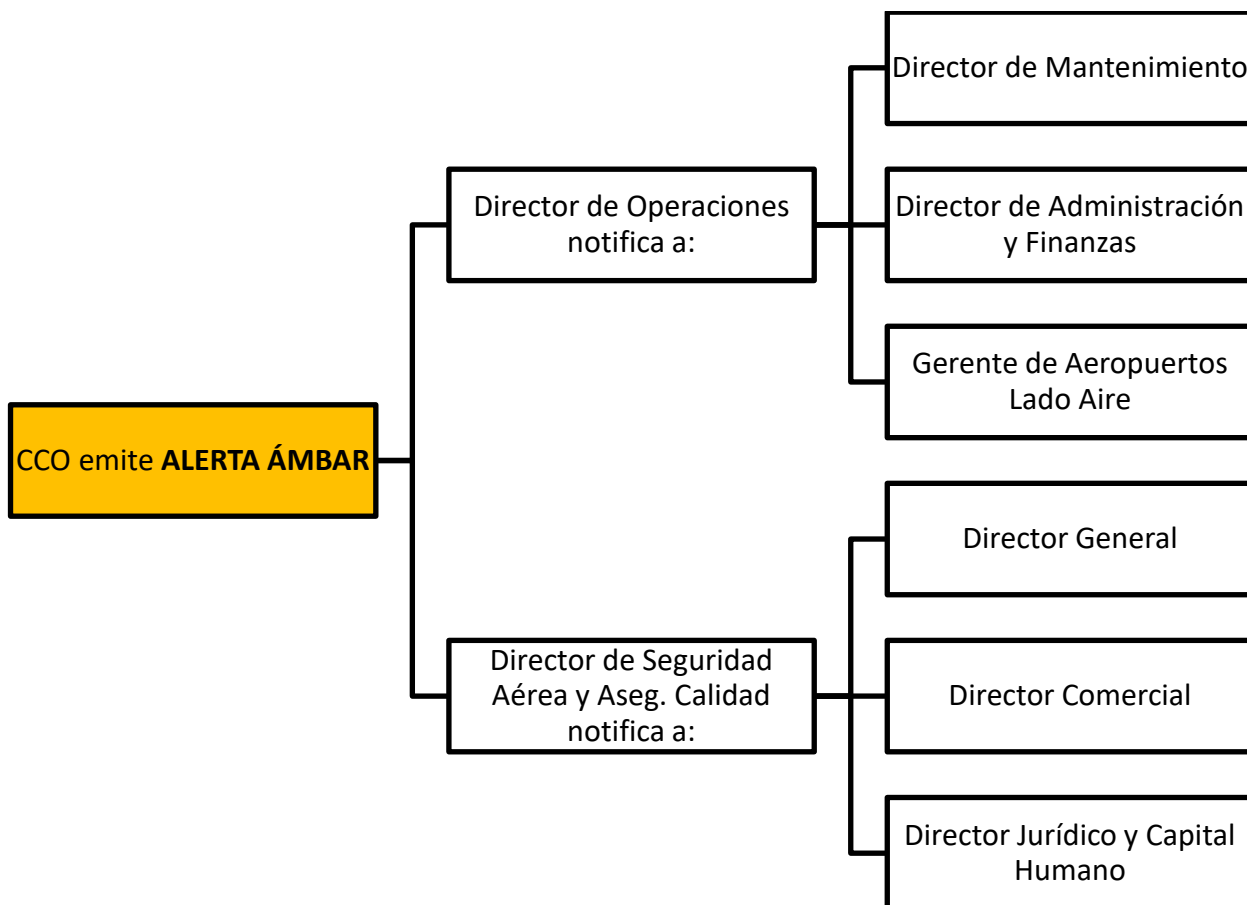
CCO emite **ALERTA ÁMBAR**

Director de Operaciones notifica a:

Director de Mantenimiento

Director de Administración y Finanzas

Gerente de Aeropuertos Lado Aire

Director de Seguridad Aérea y Aseg. Calidad notifica a:

Director General

Director Comercial

Director Jurídico y Capital Humano